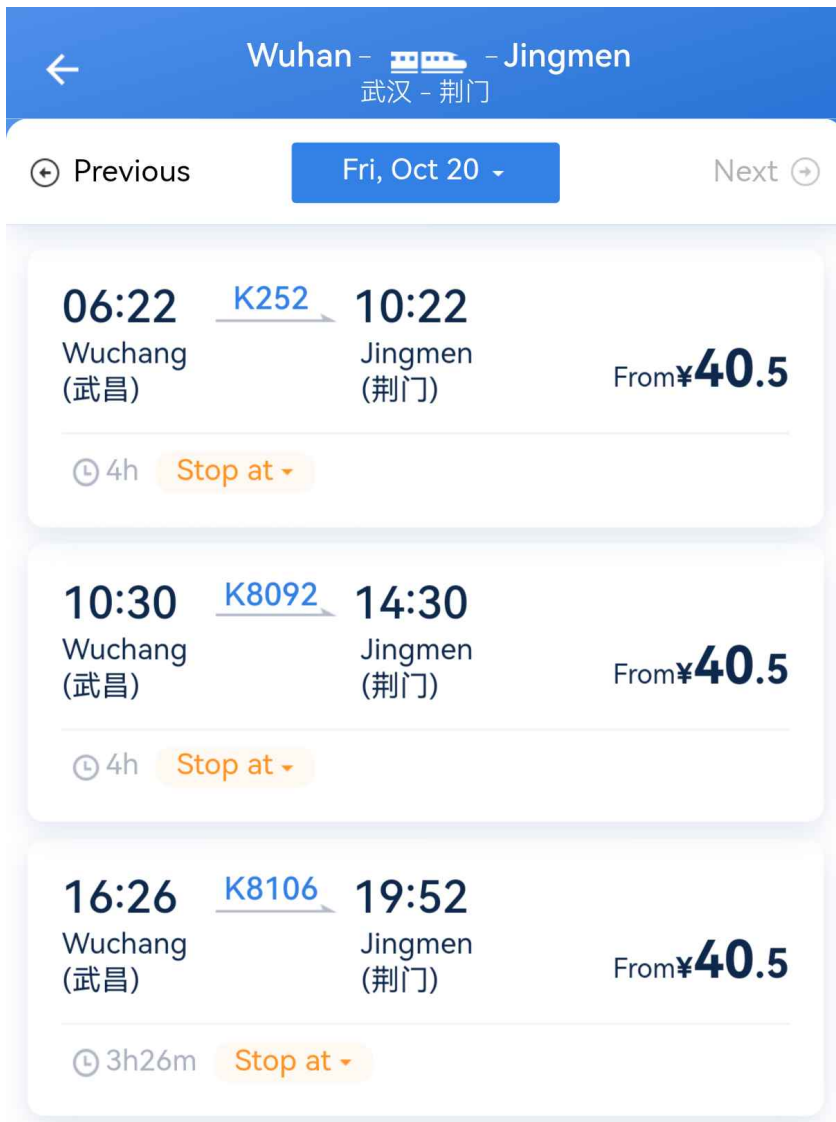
Wuhan - - Jingmen
武汉 - 荆门

Previous
Fri, Oct 20
Next

06:22 K252 10:22
Wuchang (武昌)
Jingmen (荆门)
From¥40.5
4h Stop at

10:30 K8092 14:30
Wuchang (武昌)
Jingmen (荆门)
From¥40.5
4h Stop at

16:26 K8106 19:52
Wuchang (武昌)
Jingmen (荆门)
From¥40.5
3h26m Stop at